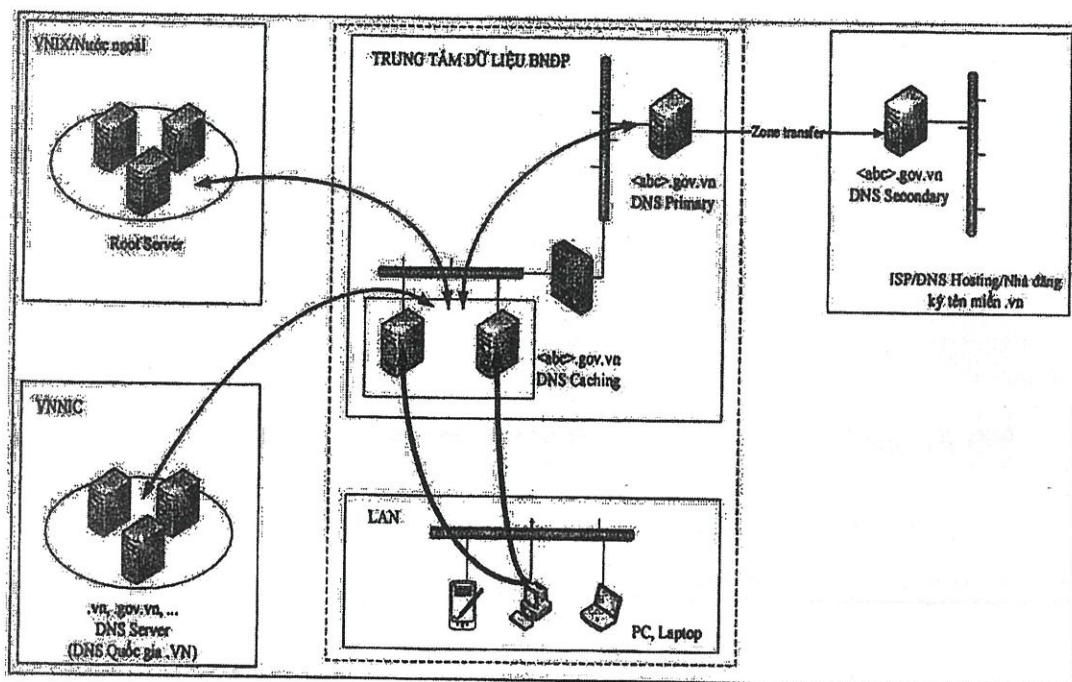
VNIX/Nước ngoài

Root Server

TRUNG TÂM DỮ LIỆU BNĐP

<abc>.gov.vn
DNS Primary

Zone transfer

<abc>.gov.vn
DNS Secondary

ISP/DNS Hosting/Nhà đăng ký tên miền .vn

<abc>.gov.vn
DNS Caching

VNNIC

.vn, .gov.vn, ...
DNS Server
(DNS Quốc gia .VN)

LAN

PC, Laptop